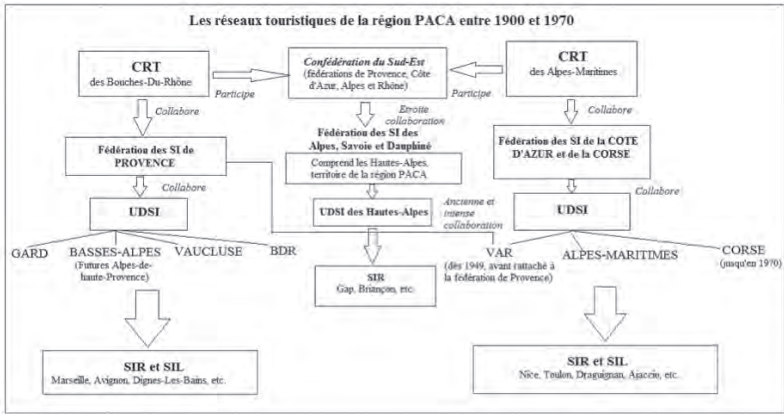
Les réseaux touristiques de la région PACA entre 1900 et 1970

CRT
des Bouches-Du-Rhône

Participe

Confédération du Sud-Est
(fédérations de Provence, Côte d'Azur, Alpes et Rhône)

Participe

CRT
des Alpes-Maritimes

Etroite collaboration

Collabore

Fédération des SI des Alpes, Savoie et Dauphiné

Comprend les Hautes-Alpes, territoire de la région PACA

Collabore

Fédération des SI de PROVENCE

Fédération des SI de la COTE D'AZUR et de la CORSE

Collabore

Collabore

UDSI

UDSI des Hautes-Alpes

Ancienne et intense collaboration

UDSI

GARD

BASSES-ALPES
(Futures Alpes-de-haute-Provence)

VAUCLUSE

BDR

SIR
Gap, Briançon, etc.

VAR
(dès 1949, avant rattaché à la fédération de Provence)

ALPES-MARITIMES

CORSE
(jusqu'en 1970)

SIR et SIL
Marseille, Avignon, Dignes-Les-Bains, etc.

SIR et SIL
Nice, Toulon, Draguignan, Ajaccio, etc.